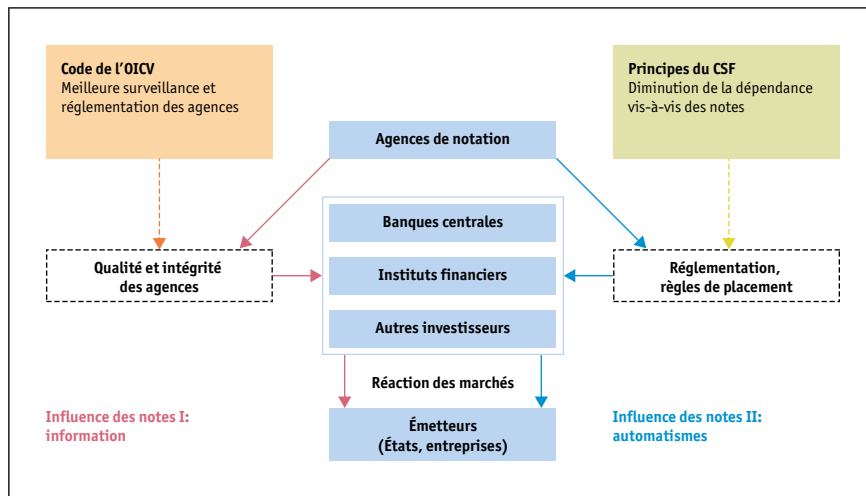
**Code de l'OICV**
Meilleure surveillance et réglementation des agences

**Principes du CSF**
Diminution de la dépendance vis-à-vis des notes

**Agences de notation**

**Banques centrales**

**Instituts financiers**

**Autres investisseurs**

**Qualité et intégrité des agences**

**Réglementation, règles de placement**

**Réaction des marchés**

**Influence des notes I: information**

**Émetteurs (États, entreprises)**

**Influence des notes II: automatismes**